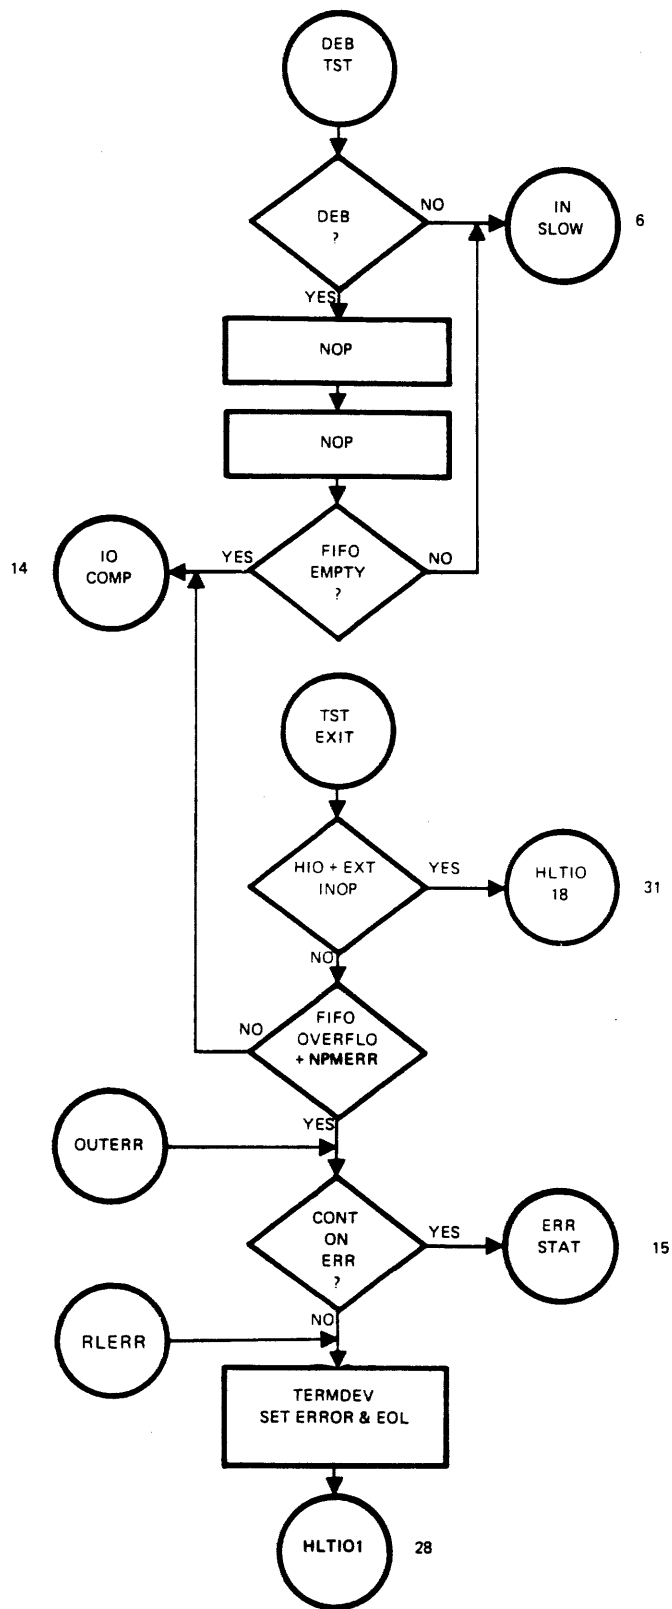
DEB TST

DEB ?

NO

IN SLOW

6

YES

NOP

NOP

14

IO COMP

YES

FIFO EMPTY ?

NO

TST EXIT

HIO + EXT INOP

YES

HLTIO 18

31

NO

NO

FIFO OVERFLO + NPMERR

YES

OUTERR

CONT ON ERR ?

YES

ERR STAT

15

RLERR

NO

TERMDEV SET ERROR & EOL

HLTIO1

28